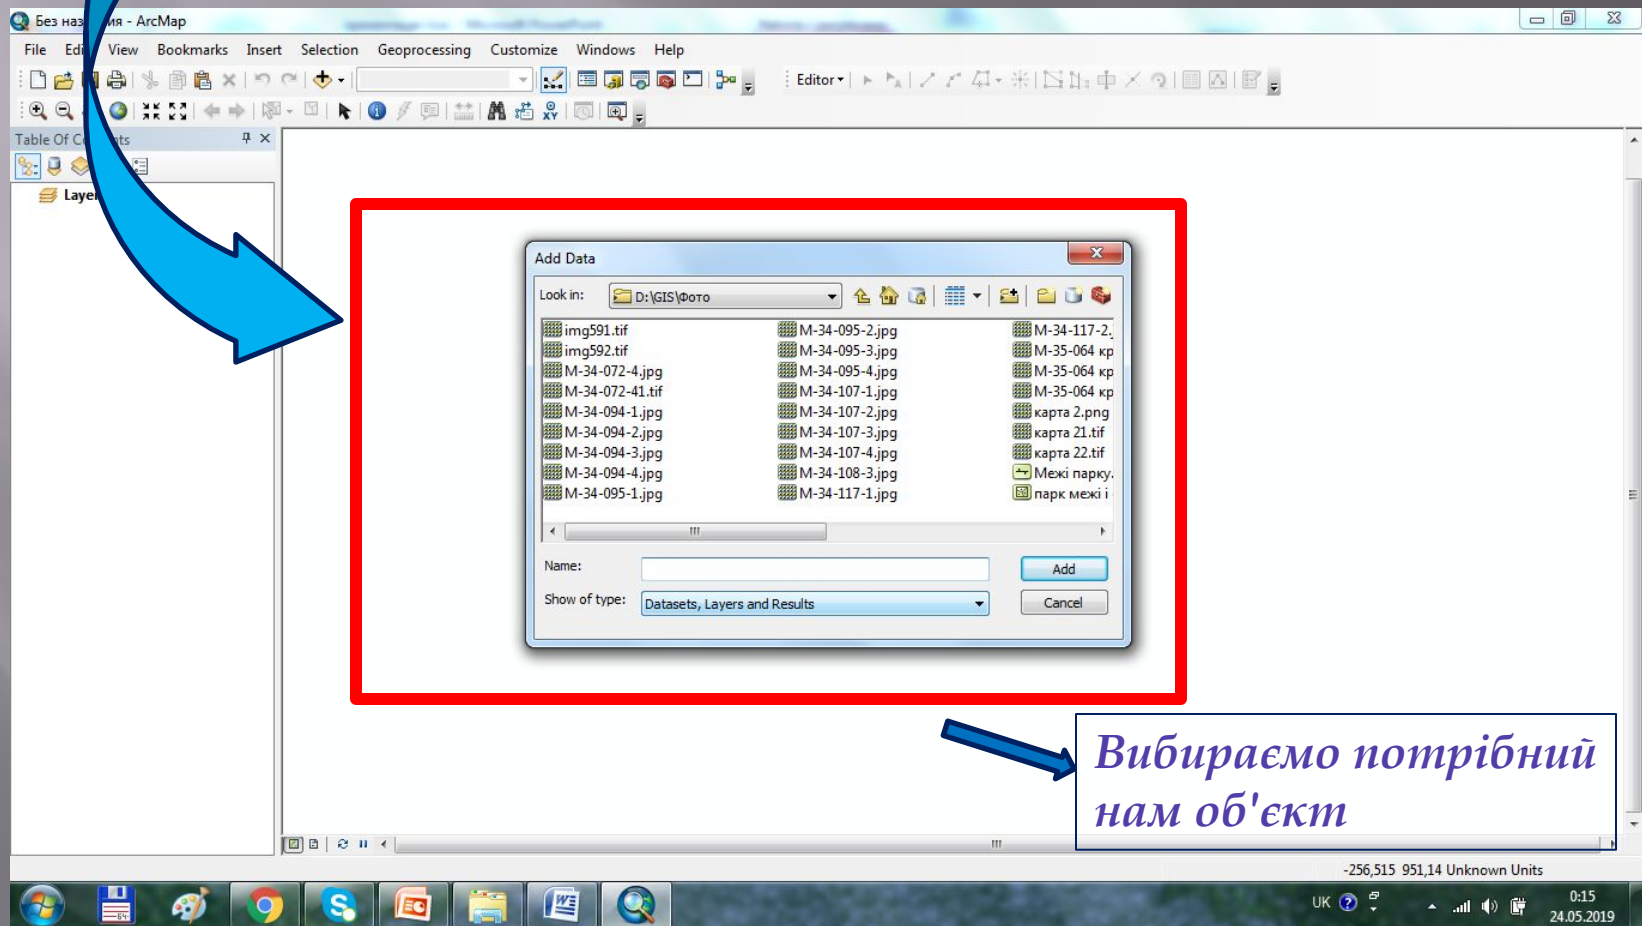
Без наз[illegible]ия - ArcMap

File Edi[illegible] View Bookmarks Insert Selection Geoprocessing Customize Windows Help

Editor▾

Table Of C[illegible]ts

Laye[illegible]

Add Data

Look in: D:\GIS\Фото

img591.tif
img592.tif
M-34-072-4.jpg
M-34-072-41.tif
M-34-094-1.jpg
M-34-094-2.jpg
M-34-094-3.jpg
M-34-094-4.jpg
M-34-095-1.jpg
M-34-095-2.jpg
M-34-095-3.jpg
M-34-095-4.jpg
M-34-107-1.jpg
M-34-107-2.jpg
M-34-107-3.jpg
M-34-107-4.jpg
M-34-108-3.jpg
M-34-117-1.jpg
M-34-117-2.
M-35-064 кр
M-35-064 кр
M-35-064 кр
карта 2.png
карта 21.tif
карта 22.tif
Межі парку.
парк межі і

Name:
Add
Show of type: Datasets, Layers and Results
Cancel

Вибираємо потрібний нам об'єкт

-256,515 951,14 Unknown Units

UK
0:15
24.05.2019